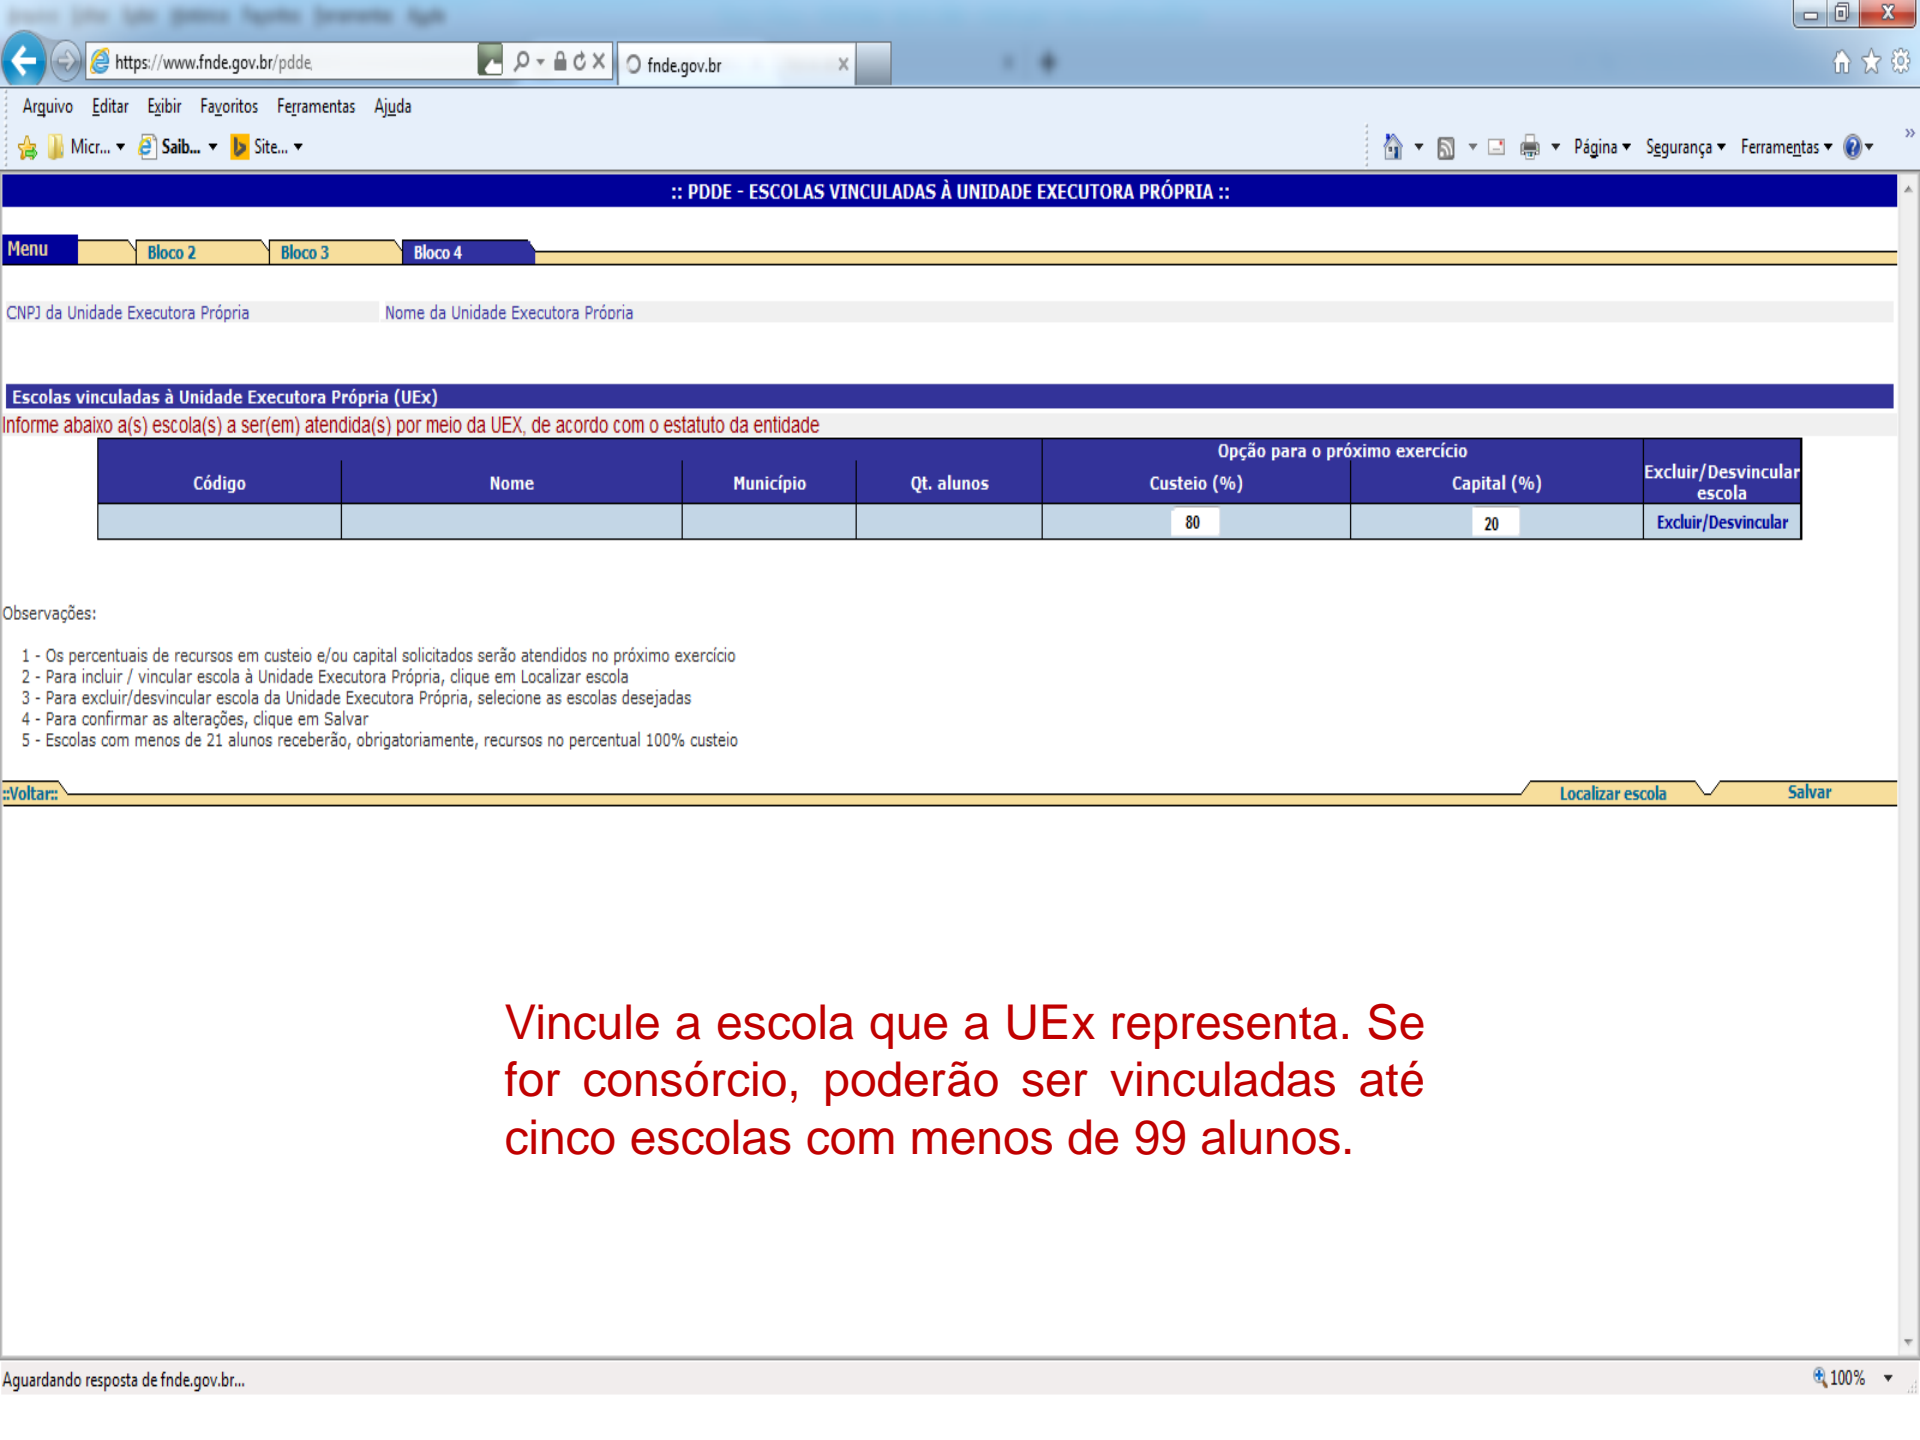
https://www.fnde.gov.br/pdde
fnde.gov.br

Arquivo Editar Exibir Favoritos Ferramentas Ajuda

Micr... Saib... Site... Página Segurança Ferramentas

:: PDDE - ESCOLAS VINCULADAS À UNIDADE EXECUTORA PRÓPRIA ::

Menu Bloco 2 Bloco 3 Bloco 4

CNPJ da Unidade Executora Própria Nome da Unidade Executora Própria

Escolas vinculadas à Unidade Executora Própria (UEx)
Informe abaixo a(s) escola(s) a ser(em) atendida(s) por meio da UEX, de acordo com o estatuto da entidade

| Código | Nome | Município | Qt. alunos | Opção para o próximo exercício Custeio (%) | Capital (%) | Excluir/Desvincular escola |
|---|---|---|---|---|---|---|
| | | | | 80 | 20 | Excluir/Desvincular |

Observações:

1 - Os percentuais de recursos em custeio e/ou capital solicitados serão atendidos no próximo exercício
2 - Para incluir / vincular escola à Unidade Executora Própria, clique em Localizar escola
3 - Para excluir/desvincular escola da Unidade Executora Própria, selecione as escolas desejadas
4 - Para confirmar as alterações, clique em Salvar
5 - Escolas com menos de 21 alunos receberão, obrigatoriamente, recursos no percentual 100% custeio

::Voltar:: Localizar escola Salvar

Vincule a escola que a UEx representa. Se for consórcio, poderão ser vinculadas até cinco escolas com menos de 99 alunos.

Aguardando resposta de fnde.gov.br...
100%